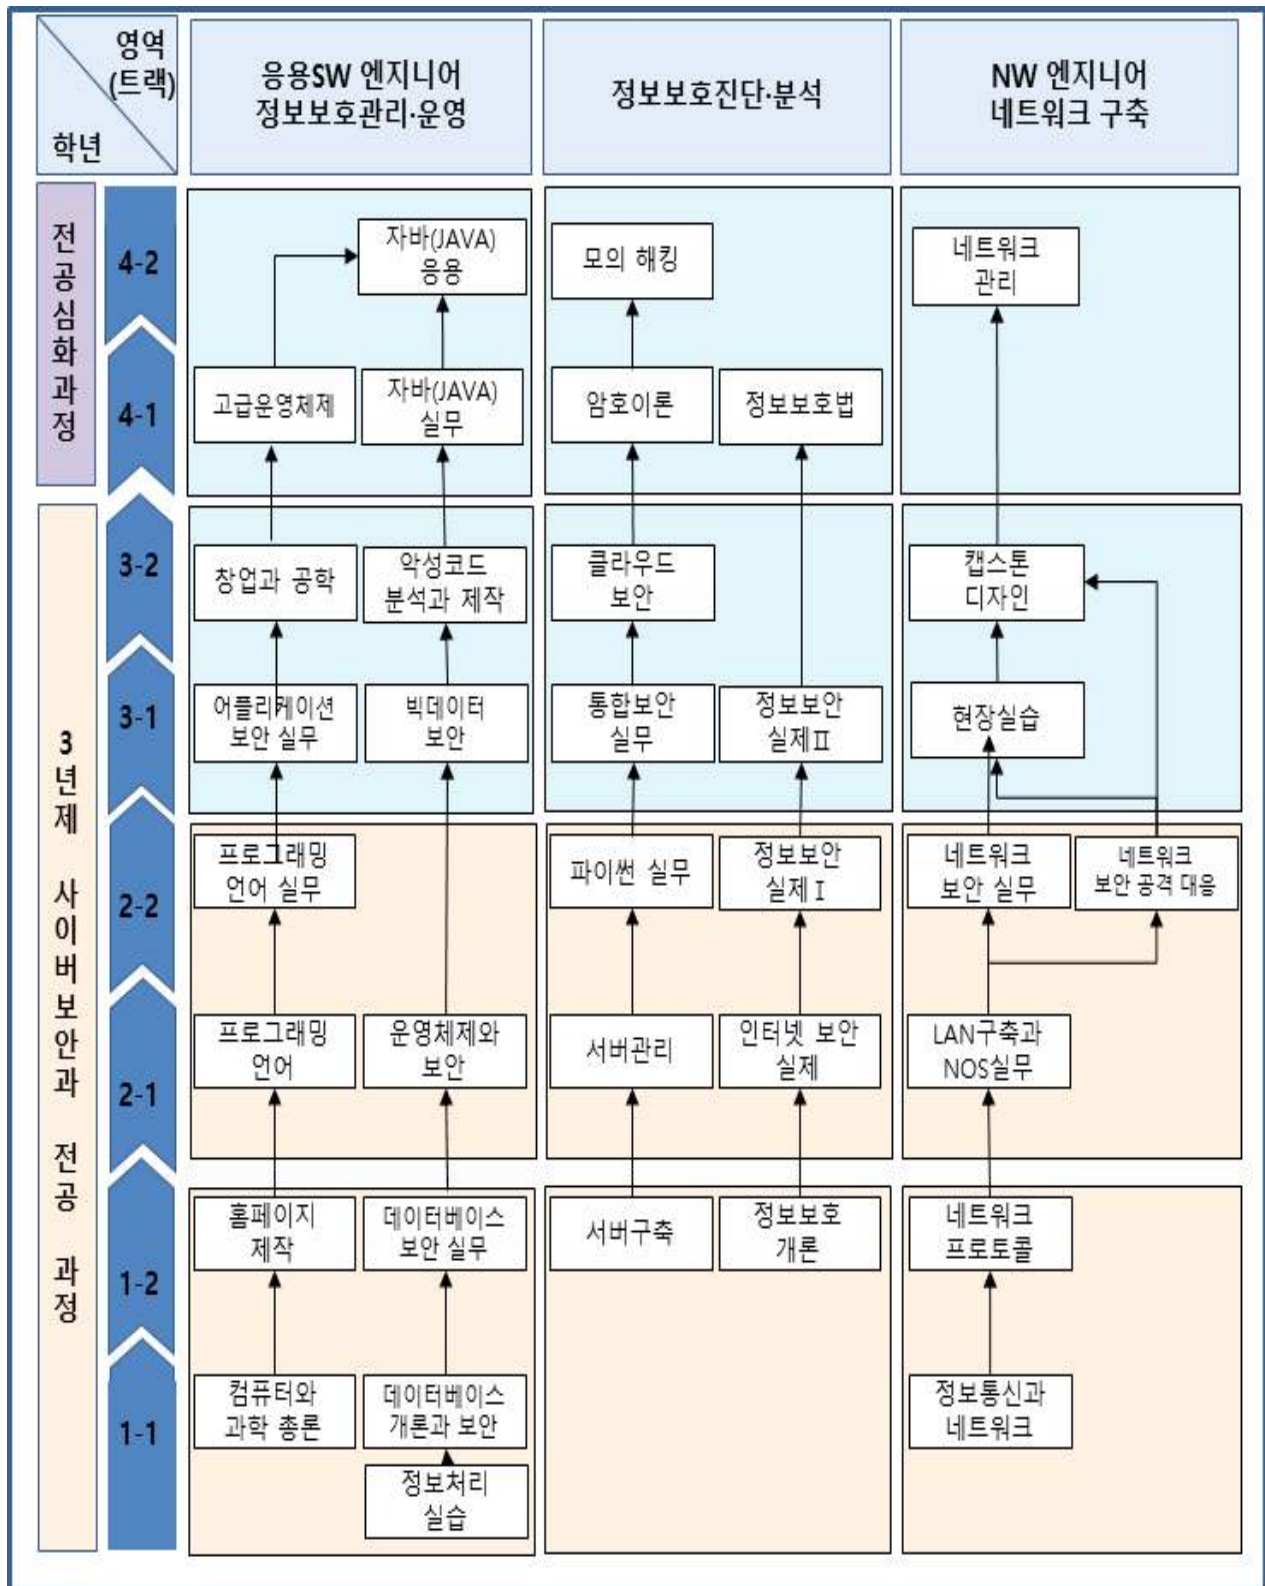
영역 (트랙) 학년

응용SW 엔지니어 정보보호관리·운영

정보보호진단·분석

NW 엔지니어 네트워크 구축

전공심화과정

3년제 사이버보안과 전공 과정

4-2

자바(JAVA) 응용

모의 해킹

네트워크 관리

4-1

고급운영체제

자바(JAVA) 실무

암호이론

정보보호법

3-2

창업과 공학

악성코드 분석과 제작

클라우드 보안

캡스톤 디자인

3-1

어플리케이션 보안 실무

빅데이터 보안

통합보안 실무

정보보안 실제Ⅱ

현장실습

2-2

프로그래밍 언어 실무

파이썬 실무

정보보안 실제 I

네트워크 보안 실무

네트워크 보안 공격 대응

2-1

프로그래밍 언어

운영체제와 보안

서버관리

인터넷 보안 실제

LAN구축과 NOS실무

1-2

홈페이지 제작

데이터베이스 보안 실무

서버구축

정보보호 개론

네트워크 프로토콜

1-1

컴퓨터와 과학 총론

데이터베이스 개론과 보안

정보처리 실습

정보통신과 네트워크